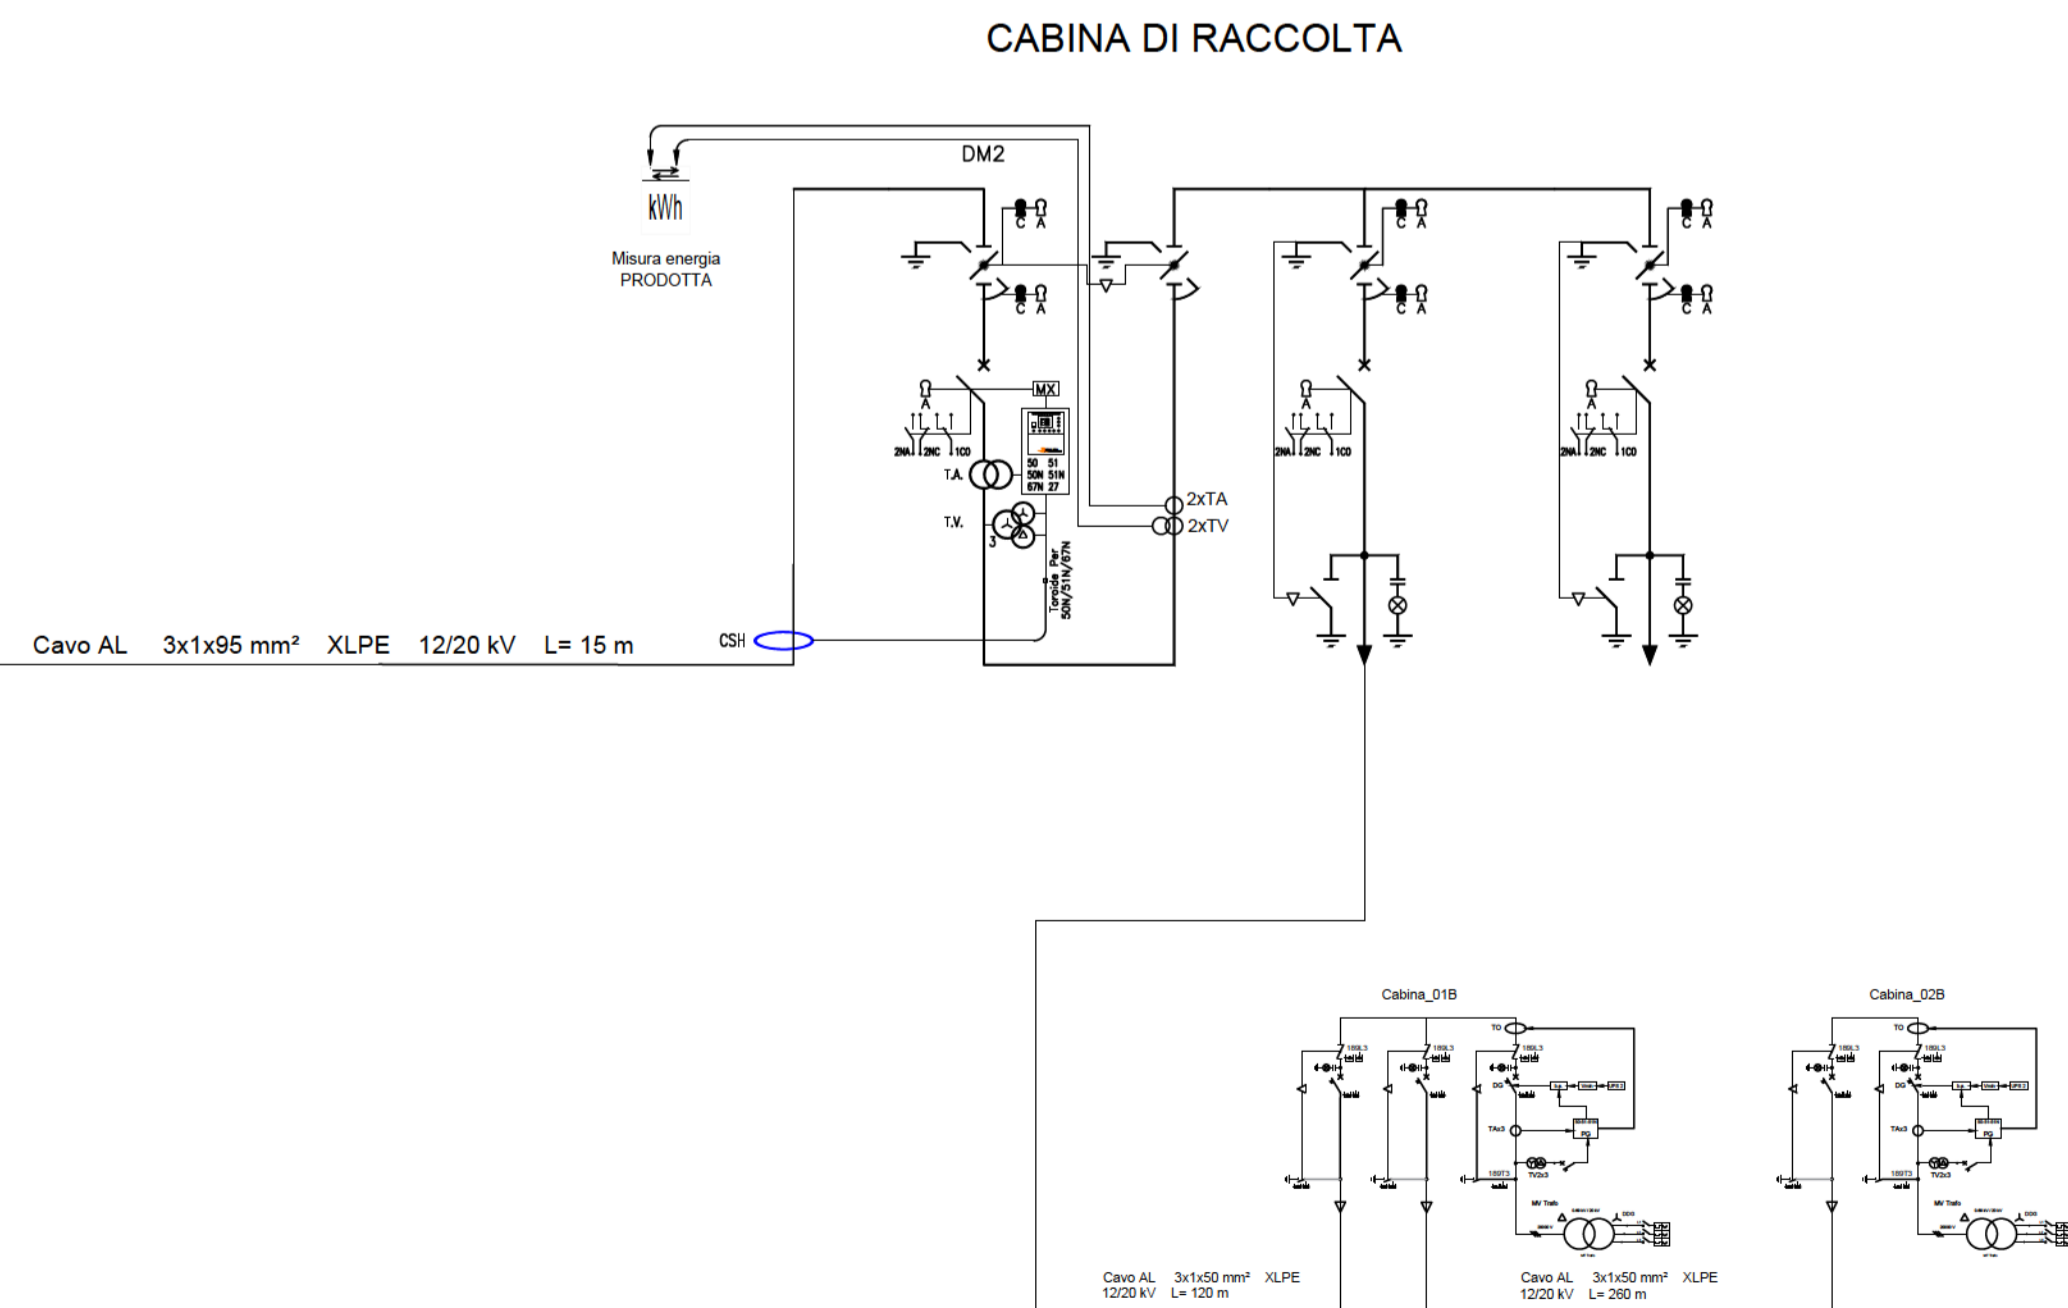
CABINA DI RACCOLTA

DM2

kWh

Misura energia PRODOTTA

C A

C A

C A

C A

C A

C A

MX

A

2NA 2NC 1CO

T.A.

50 51
50N 51N
67N 27

T.V.

3

Toroide Per 50N/51N/67N

2xTA

2xTV

A

2NA 2NC 1CO

A

2NA 2NC 1CO

Cavo AL 3x1x95 mm² XLPE 12/20 kV L= 15 m

CSH

Cabina_01B

Cabina_02B

TO

DG

TAx3

TV2x3

MV Trafo

Cavo AL 3x1x50 mm² XLPE 12/20 kV L= 120 m

Cavo AL 3x1x50 mm² XLPE 12/20 kV L= 260 m